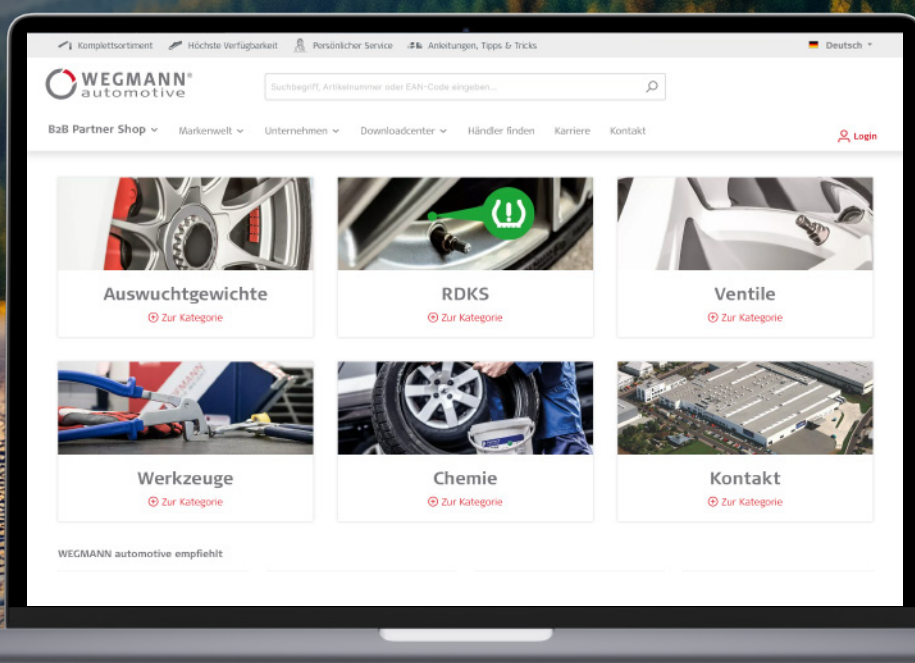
Komplettsortiment Höchste Verfügbarkeit Persönlicher Service Anleitungen, Tipps & Tricks Deutsch

WEGMANN® automotive

Suchbegriff, Artikelnummer oder EAN-Code eingeben...

B2B Partner Shop Markenwelt Unternehmen Downloadcenter Händler finden Karriere Kontakt Login

Auswuchtgewichte
Zur Kategorie

RDKS
Zur Kategorie

Ventile
Zur Kategorie

Werkzeuge
Zur Kategorie

Chemie
Zur Kategorie

Kontakt
Zur Kategorie

WEGMANN automotive empfiehlt